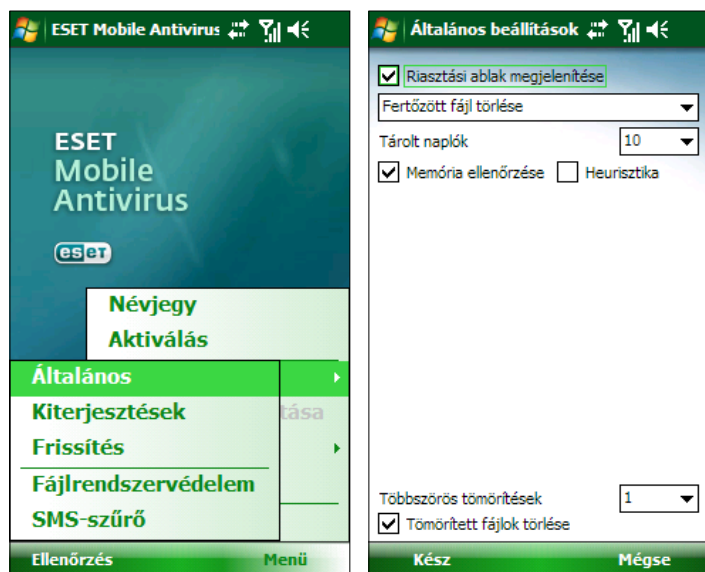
ESET Mobile Antivirus

ESET
Mobile
Antivirus

eset

Névjegy
Aktiválás
Általános
Kiterjesztések
tása
Frissítés
Fájlrendszervédelem
SMS-szűrő

Ellenőrzés
Menü

Általános beállítások

Riasztási ablak megjelenítése
Fertőzött fájl törlése
Tárolt naplók
10
Memória ellenőrzése
Heurisztika

Többszörös tömörítések
1
Tömörített fájlok törlése

Kész
Mégse